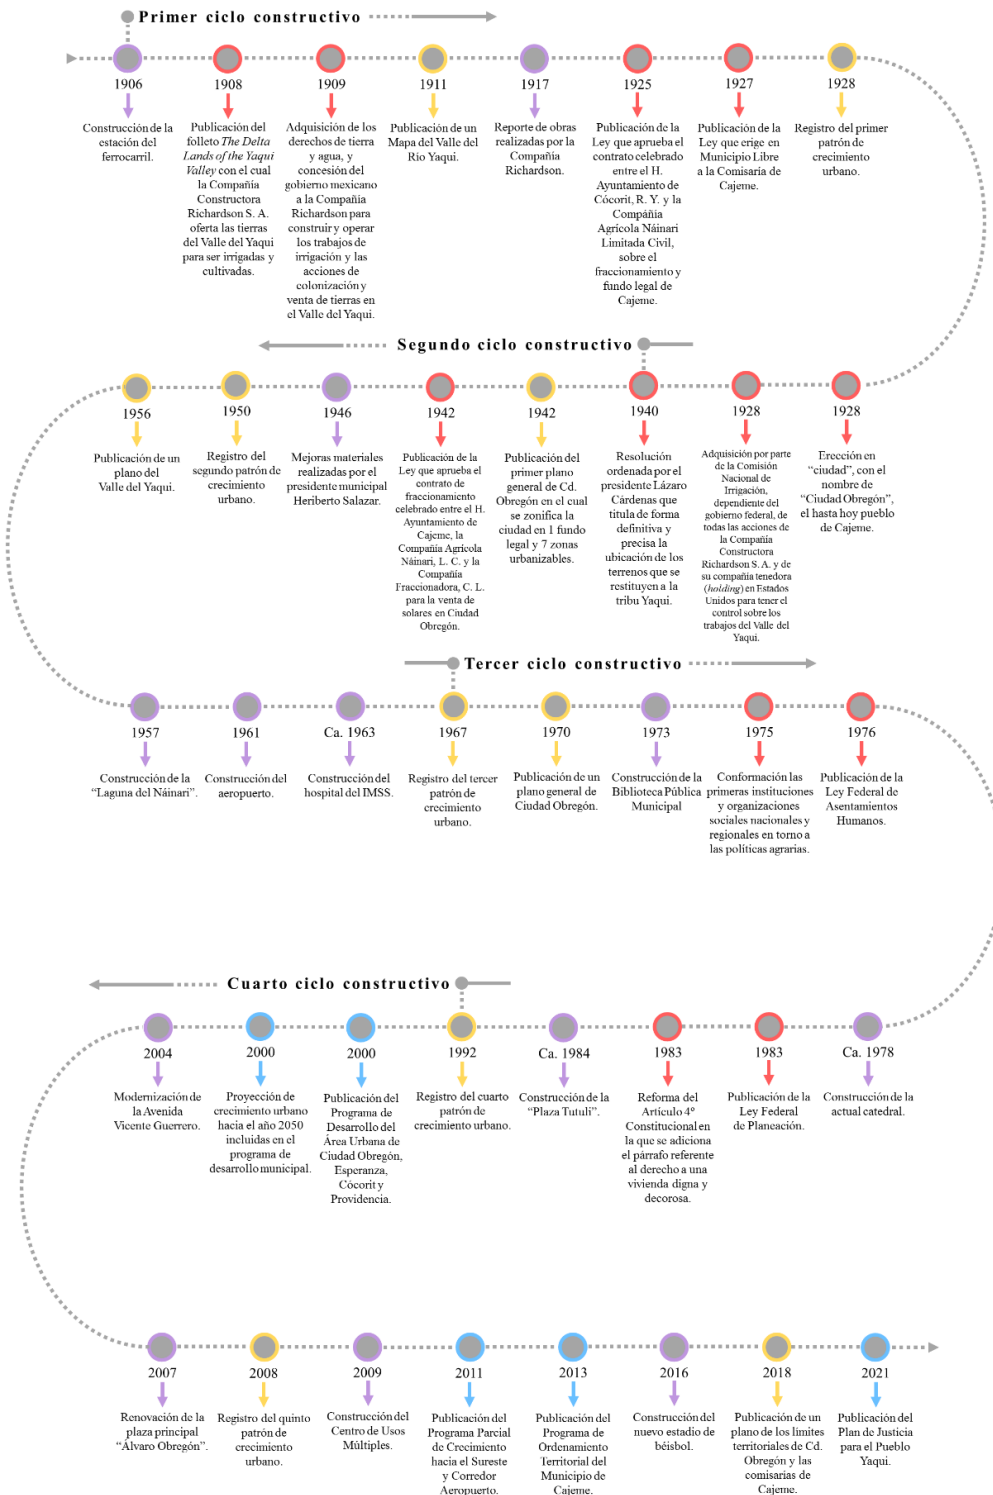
Primer ciclo constructivo

1906
Construcción de la estación del ferrocarril.

1908
Publicación del folleto *The Delta Lands of the Yaqui Valley* con el cual la Compañía Constructora Richardson S. A. oferta las tierras del Valle del Yaqui para ser irrigadas y cultivadas.

1909
Adquisición de los derechos de tierra y agua, y concesión del gobierno mexicano a la Compañía Richardson para construir y operar los trabajos de irrigación y las acciones de colonización y venta de tierras en el Valle del Yaqui.

1911
Publicación de un Mapa del Valle del Río Yaqui.

1917
Reporte de obras realizadas por la Compañía Richardson.

1925
Publicación de la Ley que aprueba el contrato celebrado entre el H. Ayuntamiento de Cócorit, R. Y. y la Compañía Agrícola Náinari Limitada Civil, sobre el fraccionamiento y fundo legal de Cajeme.

1927
Publicación de la Ley que erige en Municipio Libre a la Comisaría de Cajeme.

1928
Registro del primer patrón de crecimiento urbano.

Segundo ciclo constructivo

1956
Publicación de un plano del Valle del Yaqui.

1950
Registro del segundo patrón de crecimiento urbano.

1946
Mejoras materiales realizadas por el presidente municipal Heriberto Salazar.

1942
Publicación de la Ley que aprueba el contrato de fraccionamiento celebrado entre el H. Ayuntamiento de Cajeme, la Compañía Agrícola Náinari, L. C. y la Compañía Fraccionadora, C. L. para la venta de solares en Ciudad Obregón.

1942
Publicación del primer plano general de Cd. Obregón en el cual se zonifica la ciudad en 1 fundo legal y 7 zonas urbanizables.

1940
Resolución ordenada por el presidente Lázaro Cárdenas que titula de forma definitiva y precisa la ubicación de los terrenos que se restituyen a la tribu Yaqui.

1928
Adquisición por parte de la Comisión Nacional de Irrigación, dependiente del gobierno federal, de todas las acciones de la Compañía Constructora Richardson S. A. y de su compañía tenedora (*holding*) en Estados Unidos para tener el control sobre los trabajos del Valle del Yaqui.

1928
Erección en "ciudad", con el nombre de "Ciudad Obregón", el hasta hoy pueblo de Cajeme.

Tercer ciclo constructivo

1957
Construcción de la "Laguna del Náinari".

1961
Construcción del aeropuerto.

Ca. 1963
Construcción del hospital del IMSS.

1967
Registro del tercer patrón de crecimiento urbano.

1970
Publicación de un plano general de Ciudad Obregón.

1973
Construcción de la Biblioteca Pública Municipal

1975
Conformación las primeras instituciones y organizaciones sociales nacionales y regionales en torno a las políticas agrarias.

1976
Publicación de la Ley Federal de Asentamientos Humanos.

Cuarto ciclo constructivo

2004
Modernización de la Avenida Vicente Guerrero.

2000
Proyección de crecimiento urbano hacia el año 2050 incluidas en el programa de desarrollo municipal.

2000
Publicación del Programa de Desarrollo del Área Urbana de Ciudad Obregón, Esperanza, Cócorit y Providencia.

1992
Registro del cuarto patrón de crecimiento urbano.

Ca. 1984
Construcción de la "Plaza Tutuli".

1983
Reforma del Artículo 4° Constitucional en la que se adiciona el párrafo referente al derecho a una vivienda digna y decorosa.

1983
Publicación de la Ley Federal de Planeación.

Ca. 1978
Construcción de la actual catedral.

2007
Renovación de la plaza principal "Álvaro Obregón".

2008
Registro del quinto patrón de crecimiento urbano.

2009
Construcción del Centro de Usos Múltiples.

2011
Publicación del Programa Parcial de Crecimiento hacia el Sureste y Corredor Aeropuerto.

2013
Publicación del Programa de Ordenamiento Territorial del Municipio de Cajeme.

2016
Construcción del nuevo estadio de béisbol.

2018
Publicación de un plano de los límites territoriales de Cd. Obregón y las comisarías de Cajeme.

2021
Publicación del Plan de Justicia para el Pueblo Yaqui.